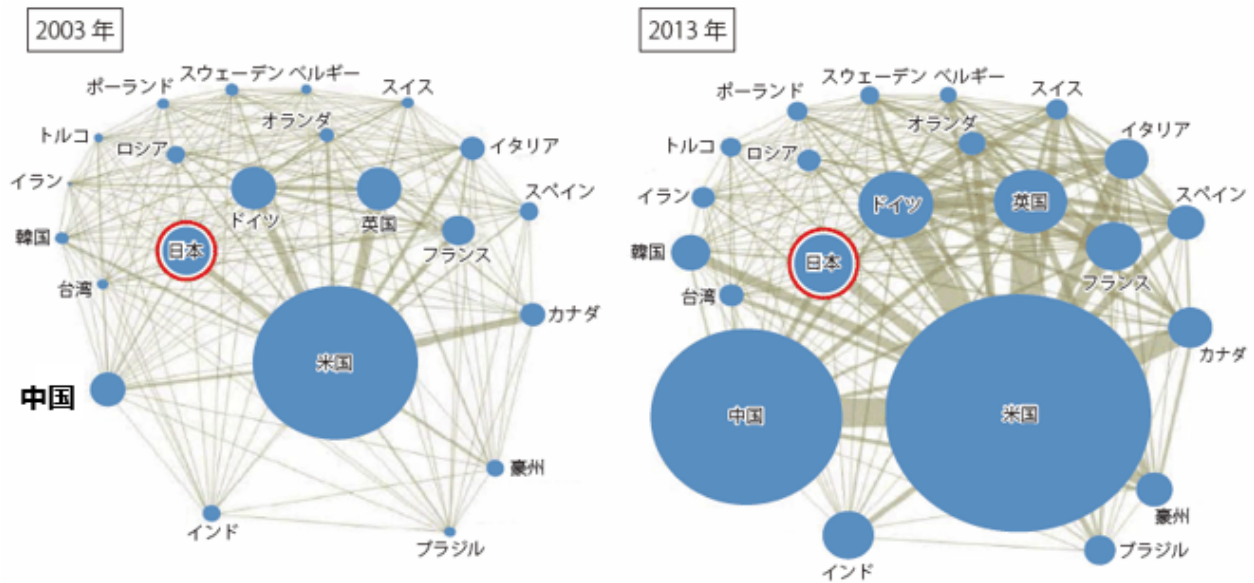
2003 年

ポーランド
スウェーデン
ベルギー
スイス
オランダ
トルコ
ロシア
イタリア
イラン
スペイン
ドイツ
英国
韓国
日本
フランス
台湾
カナダ
米国
中国
豪州
インド
ブラジル

2013 年

ポーランド
スウェーデン
ベルギー
スイス
オランダ
イタリア
トルコ
ロシア
イラン
ドイツ
英国
スペイン
韓国
日本
フランス
台湾
カナダ
中国
米国
豪州
ブラジル
インド